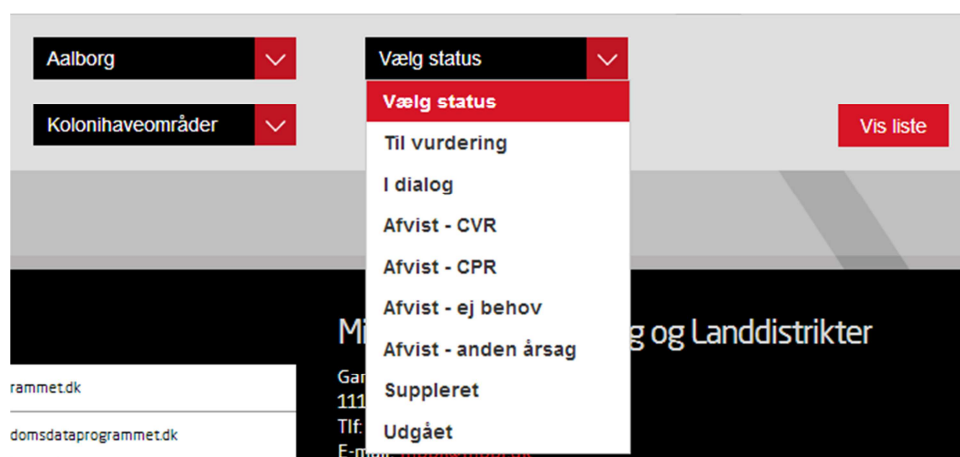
Aalborg

Vælg status

Kolonihaveområder

Vælg status
Til vurdering
I dialog
Afvist - CVR
Afvist - CPR
Afvist - ej behov
Afvist - anden årsag
Suppleret
Udgået

Vis liste

Mi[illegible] g og Landdistrikter

rammet.dk

domsdataprogrammet.dk

Gar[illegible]
111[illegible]
Tlf: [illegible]
E-m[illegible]